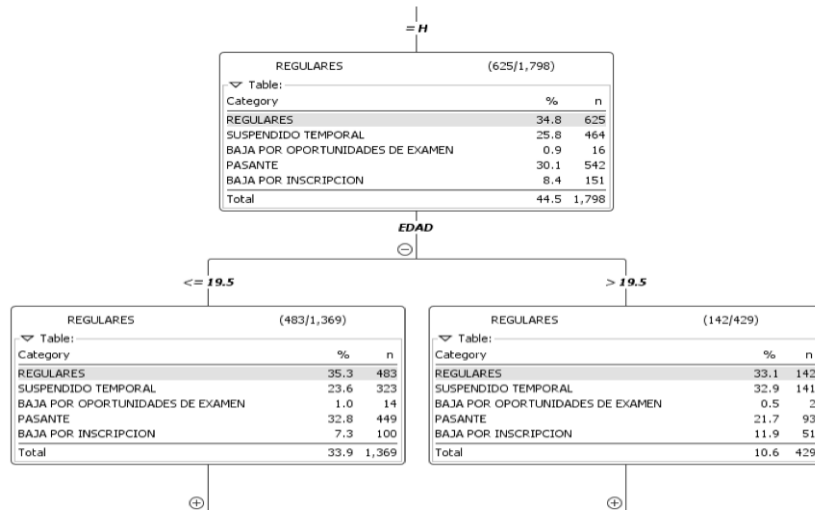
= H

REGULARES (625/1,798)

▽ Table:

| Category | % | n |
|---|---|---|
| REGULARES | 34.8 | 625 |
| SUSPENDIDO TEMPORAL | 25.8 | 464 |
| BAJA POR OPORTUNIDADES DE EXAMEN | 0.9 | 16 |
| PASANTE | 30.1 | 542 |
| BAJA POR INSCRIPCION | 8.4 | 151 |
| Total | 44.5 | 1,798 |

EDAD

⊖

<= 19.5

REGULARES (483/1,369)

▽ Table:

| Category | % | n |
|---|---|---|
| REGULARES | 35.3 | 483 |
| SUSPENDIDO TEMPORAL | 23.6 | 323 |
| BAJA POR OPORTUNIDADES DE EXAMEN | 1.0 | 14 |
| PASANTE | 32.8 | 449 |
| BAJA POR INSCRIPCION | 7.3 | 100 |
| Total | 33.9 | 1,369 |

⊕

> 19.5

REGULARES (142/429)

▽ Table:

| Category | % | n |
|---|---|---|
| REGULARES | 33.1 | 142 |
| SUSPENDIDO TEMPORAL | 32.9 | 141 |
| BAJA POR OPORTUNIDADES DE EXAMEN | 0.5 | 2 |
| PASANTE | 21.7 | 93 |
| BAJA POR INSCRIPCION | 11.9 | 51 |
| Total | 10.6 | 429 |

⊕